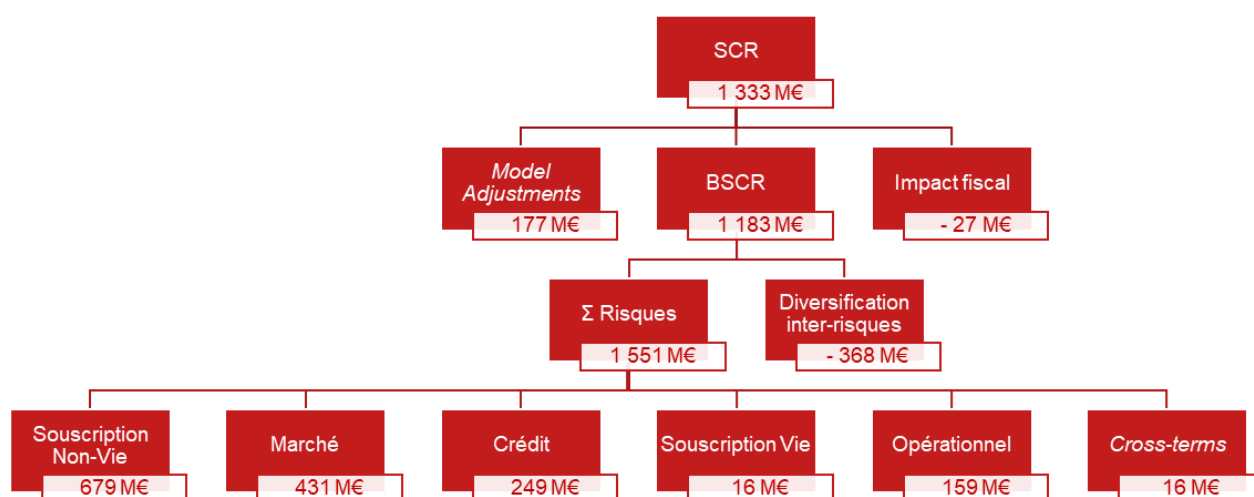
SCR
1 333 M€

*Model Adjustments*
177 M€

BSCR
1 183 M€

Impact fiscal
- 27 M€

Σ Risques
1 551 M€

Diversification inter-risques
- 368 M€

Souscription Non-Vie
679 M€

Marché
431 M€

Crédit
249 M€

Souscription Vie
16 M€

Opérationnel
159 M€

*Cross-terms*
16 M€